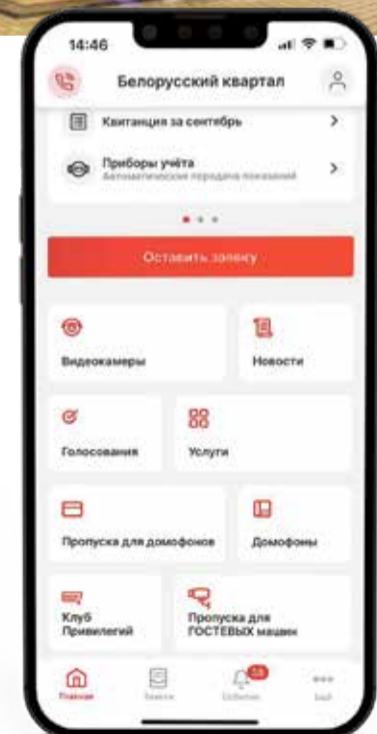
14:46

Белорусский квартал

Квитанция за сентябрь

Приборы учёта
Автоматическая передача показаний

Оставить заявку

Видеокамеры

Новости

Голосования

Услуги

Пропуска для домофонов

Домофоны

Клуб Привилегий

Пропуска для ГОСТЕВЫХ машин

Главная

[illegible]

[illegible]

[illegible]